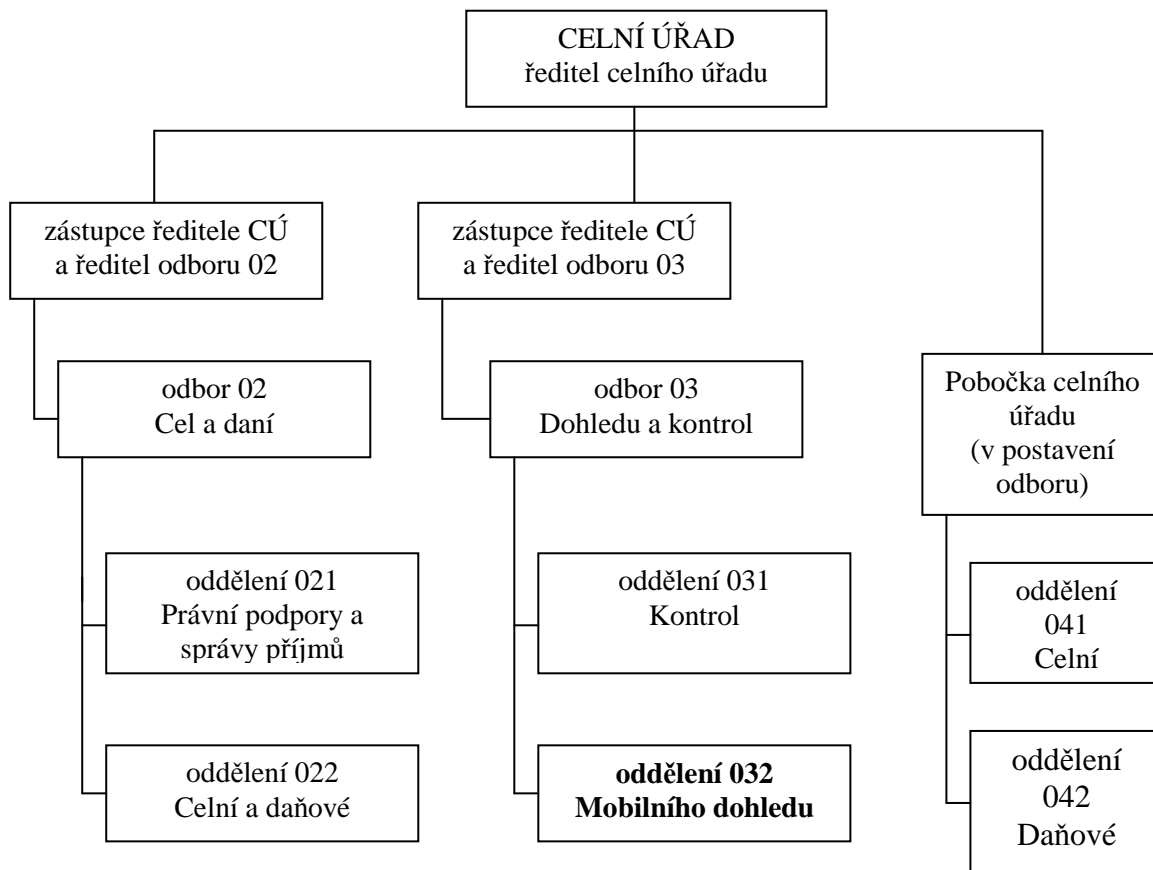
CELNÍ ÚŘAD
ředitel celního úřadu

zástupce ředitele CÚ a ředitel odboru 02

odbor 02
Cel a daní

oddělení 021
Právní podpory a správy příjmů

oddělení 022
Celní a daňové

zástupce ředitele CÚ a ředitel odboru 03

odbor 03
Dohledu a kontrol

oddělení 031
Kontrol

**oddělení 032**
**Mobilního dohledu**

Pobočka celního úřadu (v postavení odboru)

oddělení 041
Celní

oddělení 042
Daňové